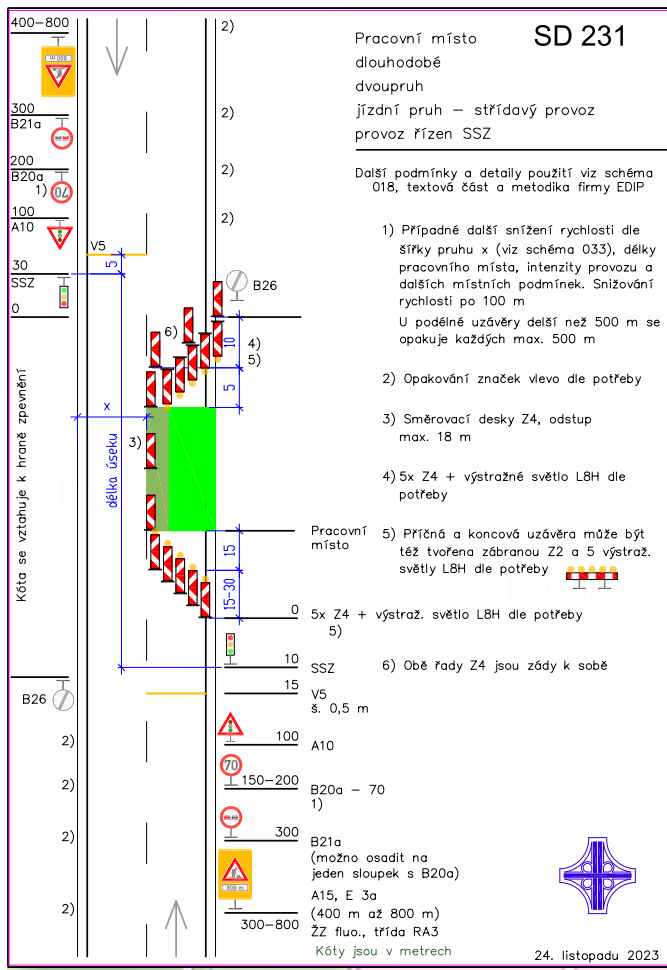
SD 231

Pracovní místo
dlouhodobé
dvoupruh
jízdní pruh – střídavý provoz
provoz řízen SSZ

Další podmínky a detaily použití viz schéma 018, textová část a metodika firmy EDIP

1) Případné další snížení rychlosti dle šířky pruhu x (viz schéma 033), délky pracovního místa, intenzity provozu a dalších místních podmínek. Snižování rychlosti po 100 m
U podélné uzávěry delší než 500 m se opakuje každých max. 500 m

2) Opakování značek vlevo dle potřeby

3) Směrovací desky Z4, odstup max. 18 m

4) 5x Z4 + výstražné světlo L8H dle potřeby

5) Příčná a koncová uzávěra může být též tvořena zábranou Z2 a 5 výstraž. světly L8H dle potřeby

6) Obě řady Z4 jsou zády k sobě

400–800
300
B21a
200
B20a
1)
70
100
A10
V5
30
SSZ
0
5
x
délka úseku
Kóta se vztahuje k hraně zpevnění
6)
4)
5)
10
5
3)
B26
2)
2)
2)
2)
Pracovní místo
15
15–30
0
5x Z4 + výstraž. světlo L8H dle potřeby
5)
10
SSZ
15
V5
š. 0,5 m
B26
2)
2)
2)
2)
100
A10
70
150–200
B20a – 70
1)
300
B21a
(možno osadit na jeden sloupek s B20a)
A15, E 3a
(400 m až 800 m)
ŽZ fluo., třída RA3
300–800
Kóty jsou v metrech
24. listopadu 2023